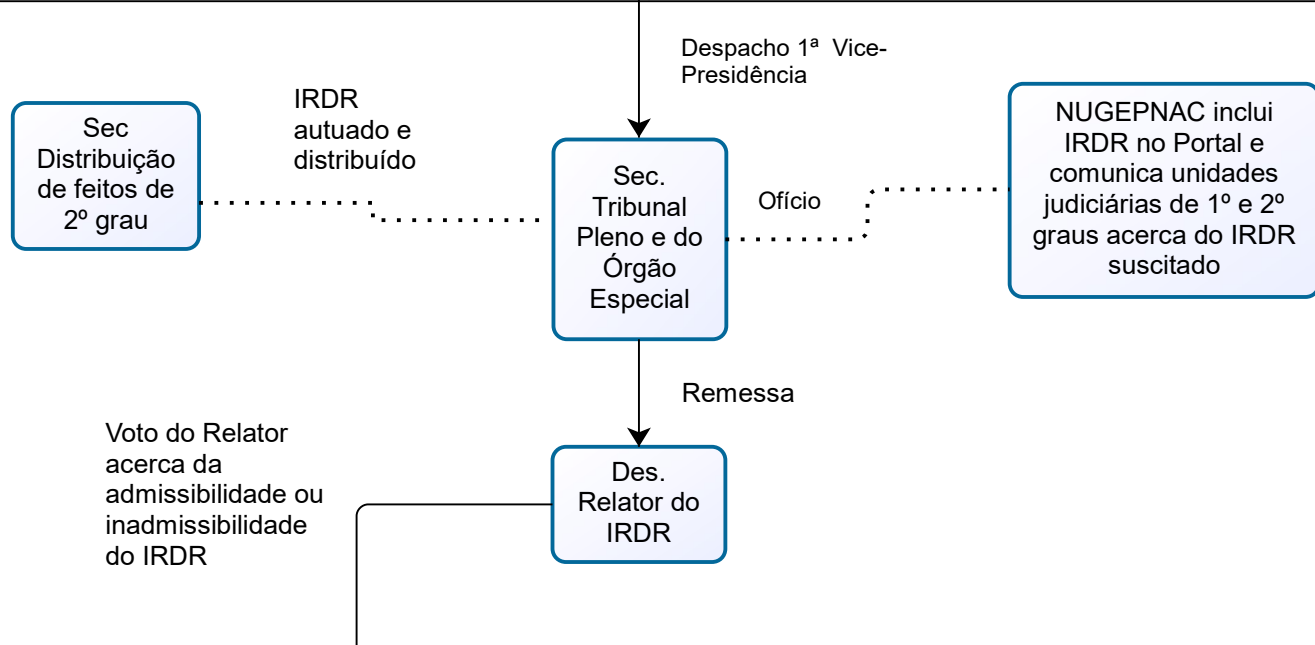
Despacho 1ª Vice-Presidência

IRDR autuado e distribuído

Sec Distribuição de feitos de 2º grau

Sec. Tribunal Pleno e do Órgão Especial

Ofício

NUGEPNAC inclui IRDR no Portal e comunica unidades judiciárias de 1º e 2º graus acerca do IRDR suscitado

Remessa

Voto do Relator acerca da admissibilidade ou inadmissibilidade do IRDR

Des. Relator do IRDR